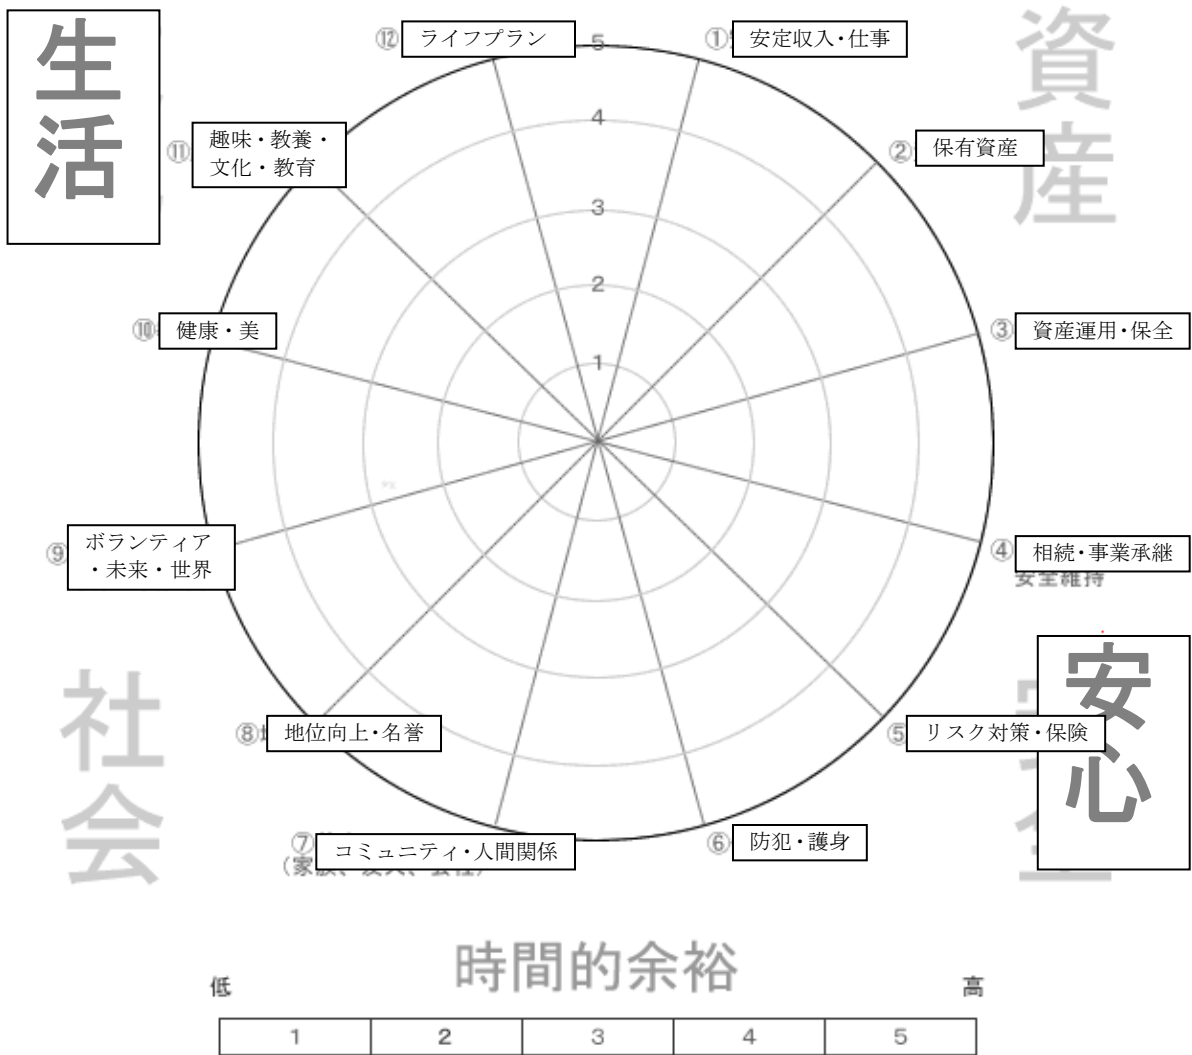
生活

資産

⑫ ライフプラン

5

4

3

2

1

① 安定収入・仕事

② 保有資産

③ 資産運用・保全

④ 相続・事業承継

⑤ リスク対策・保険

⑥ 防犯・護身

⑦ コミュニティ・人間関係

⑧ 地位向上・名誉

⑨ ボランティア・未来・世界

⑩ 健康・美

⑪ 趣味・教養・文化・教育

社会

安心

時間的余裕

低

高

| 1 | 2 | 3 | 4 | 5 |
|---|---|---|---|---|